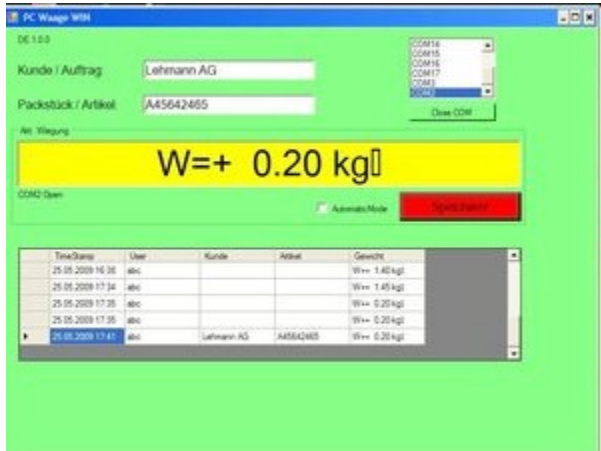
PC Waage WIN

DE 1.0.0

COM14
COM15
COM16
COM17
COM3
COM2

Close COM

Kunde / Auftrag Lehmann AG

Packstück / Artikel A45642465

Akt. Wägung

W=+ 0.20 kg

COM2 Open

Automatic Mode

Speichern

| | TimeStamp | User | Kunde | Artikel | Gewicht |
|---|---|---|---|---|---|
| | 25.05.2009 16:30 | abc | | | W=+ 1.40 kg |
| | 25.05.2009 17:34 | abc | | | W=+ 1.45 kg |
| | 25.05.2009 17:35 | abc | | | W=+ 0.20 kg |
| | 25.05.2009 17:35 | abc | | | W=+ 0.20 kg |
| ▸ | 25.05.2009 17:41 | abc | Lehmann AG | A45642465 | W=+ 0.20 kg |